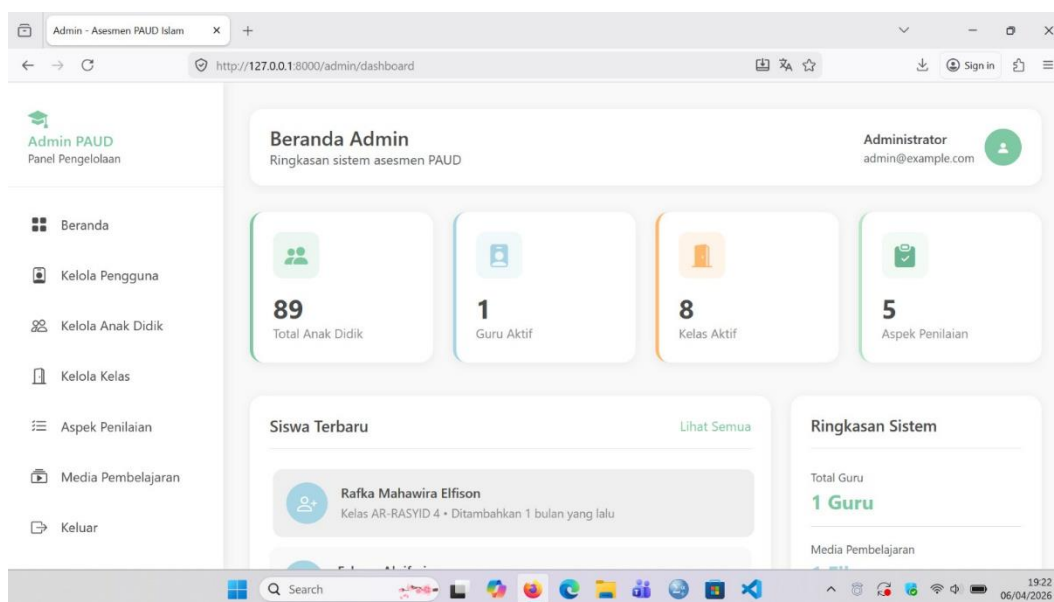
Admin - Asesmen PAUD Islam ×
+
http://127.0.0.1:8000/admin/dashboard
Sign in

Admin PAUD
Panel Pengelolaan

Beranda
Kelola Pengguna
Kelola Anak Didik
Kelola Kelas
Aspek Penilaian
Media Pembelajaran
Keluar

Beranda Admin
Ringkasan sistem asesmen PAUD

Administrator
admin@example.com

89
Total Anak Didik

1
Guru Aktif

8
Kelas Aktif

5
Aspek Penilaian

Siswa Terbaru
Lihat Semua

Rafka Mahawira Elfison
Kelas AR-RASYID 4 • Ditambahkan 1 bulan yang lalu

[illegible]

Ringkasan Sistem
Total Guru
1 Guru
Media Pembelajaran
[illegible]

Search
19:22
06/04/2026